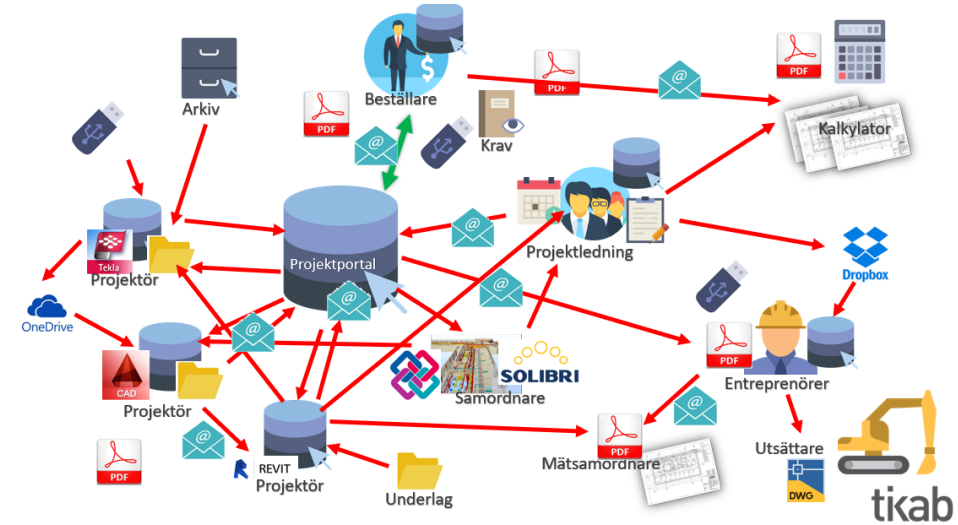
Beställare

Arkiv

PDF

PDF

Krav

PDF

Kalkylator

Projektledning

Tekla

Projektör

Projektportal

Dropbox

OneDrive

PDF

CAD

Projektör

SOLIBRI

Samordnare

Entreprenörer

PDF

PDF

REVIT

Projektör

Mätsamordnare

Utsättare

DWG

Underlag

tikab